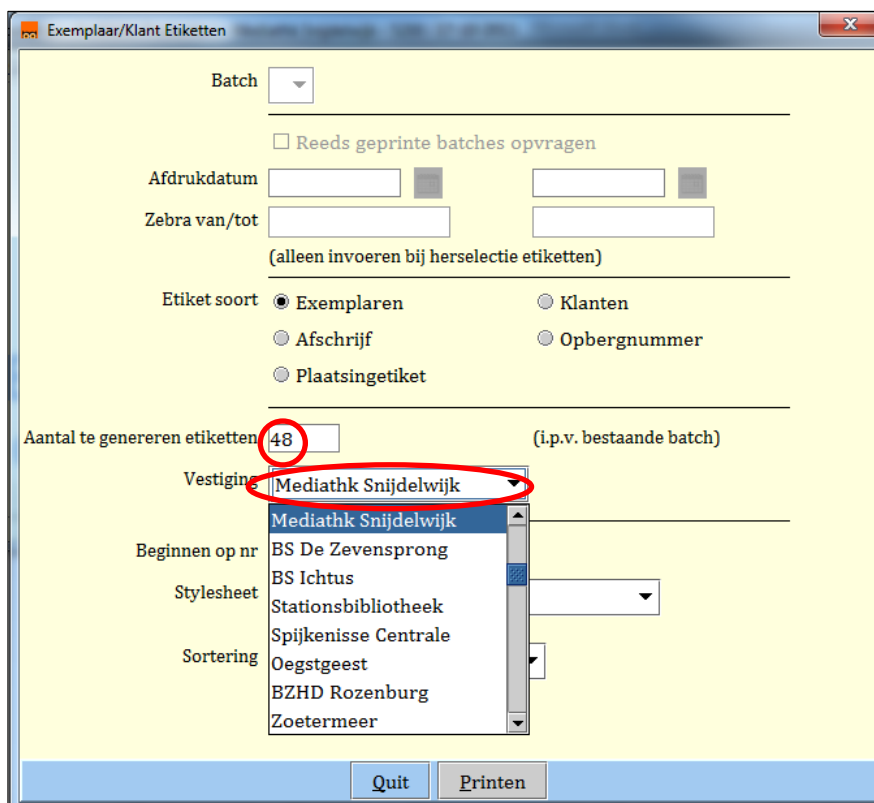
Exemplaar/Klant Etiketten

Batch

Reeds geprinte batches opvragen

Afdrukdatum

Zebra van/tot

(alleen invoeren bij herselectie etiketten)

Etiket soort
Exemplaren
Klanten
Afschrijf
Opbergnummer
Plaatsingetiket

Aantal te genereren etiketten 48 (i.p.v. bestaande batch)

Vestiging Mediathk Snijdelwijk

Mediathk Snijdelwijk
BS De Zevensprong
BS Ichtus
Stationsbibliotheek
Spijkenisse Centrale
Oegstgeest
BZHD Rozenburg
Zoetermeer

Beginnen op nr

Stylesheet

Sortering

Quit
Printen